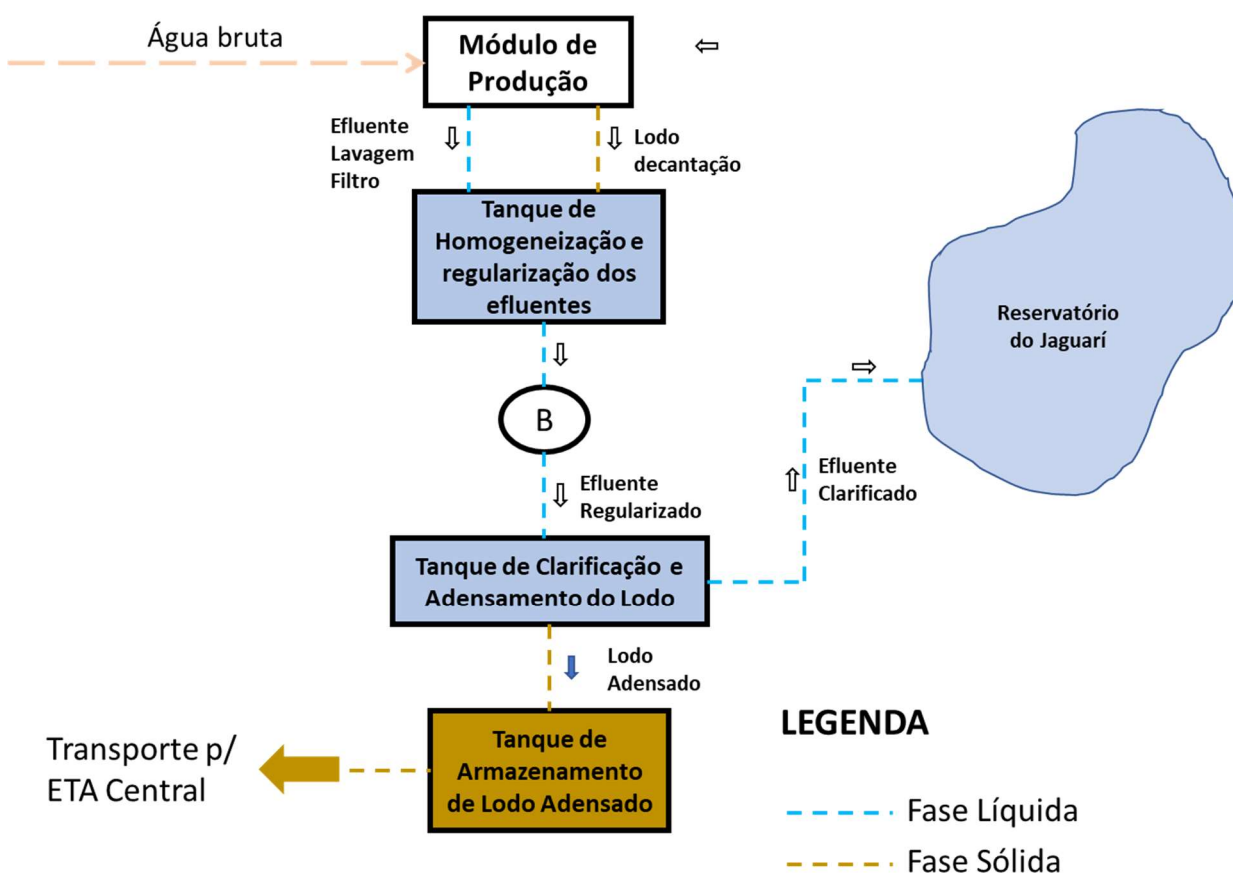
Água bruta

Módulo de Produção

⇦

Efluente Lavagem Filtro

Lodo decantação

Tanque de Homogeneização e regularização dos efluentes

Reservatório do Jaguarí

⇨

B

Efluente Regularizado

Efluente Clarificado

Tanque de Clarificação e Adensamento do Lodo

Lodo Adensado

LEGENDA

Transporte p/ ETA Central

Tanque de Armazenamento de Lodo Adensado

Fase Líquida

Fase Sólida